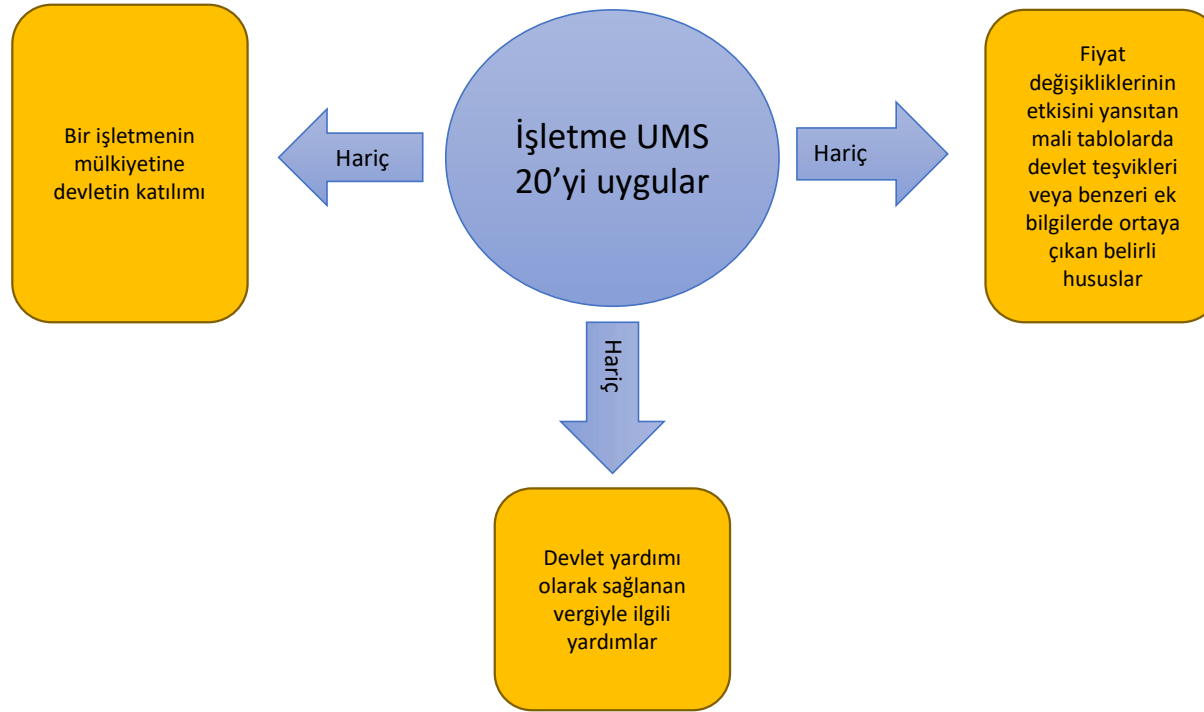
Bir işletmenin mülkiyetine devletin katılımı

Hariç

İşletme UMS 20’yi uygular

Hariç

Fiyat değişikliklerinin etkisini yansıtan mali tablolarda devlet teşvikleri veya benzeri ek bilgilerde ortaya çıkan belirli hususlar

Hariç

Devlet yardımı olarak sağlanan vergiyle ilgili yardımlar